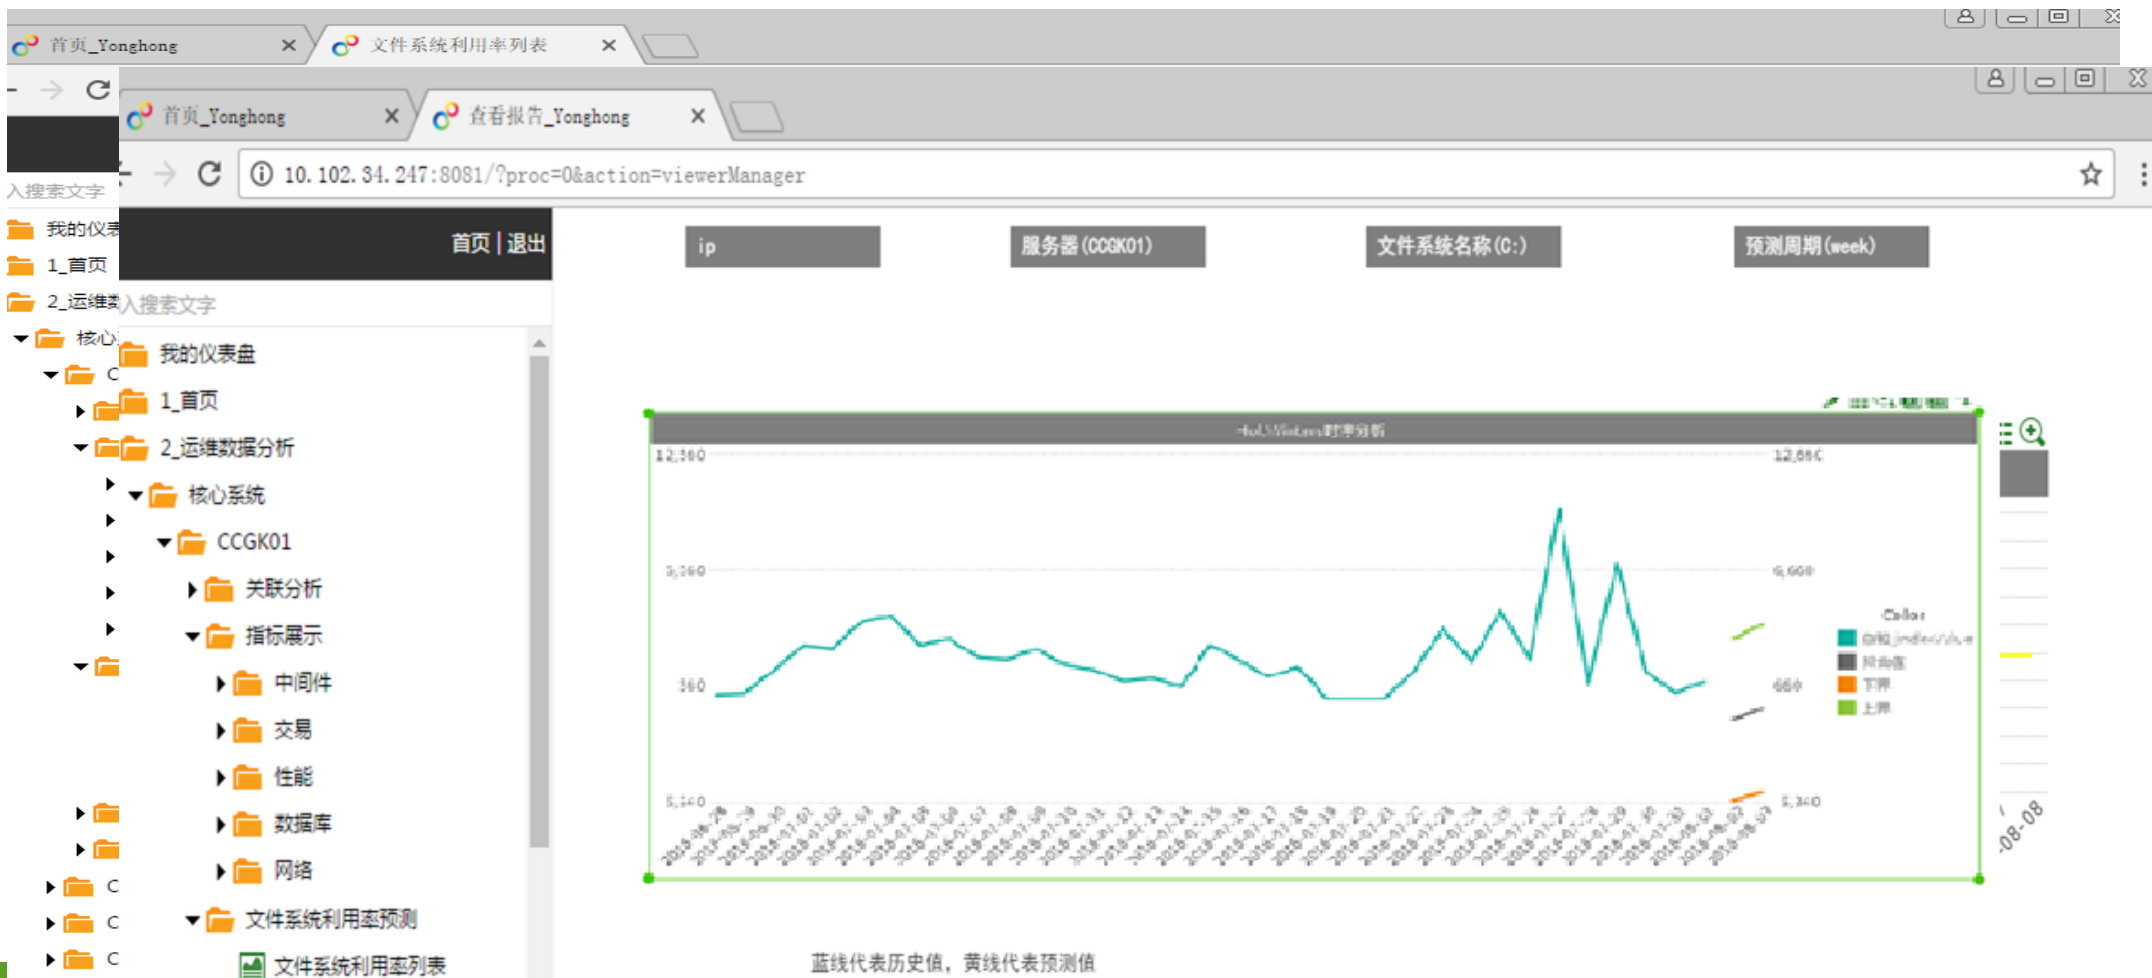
首页_Yonghong ×
文件系统利用率列表 ×

首页_Yonghong ×
查看报告_Yonghong ×

10.102.34.247:8081/?proc=0&action=viewerManager

入搜索文字
我的仪表
1_首页
2_运维数
核心
C
C
C
C

首页 | 退出

入搜索文字
我的仪表盘
1_首页
2_运维数据分析
核心系统
CCGK01
关联分析
指标展示
中间件
交易
性能
数据库
网络
文件系统利用率预测
文件系统利用率列表

ip
服务器(CCGK01)
文件系统名称(C:)
预测周期(week)

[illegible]

12,160
12,660
5,160
6,660
160
660
5,140
5,340

Color
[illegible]
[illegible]
下界
上界

08-08

蓝线代表历史值，黄线代表预测值